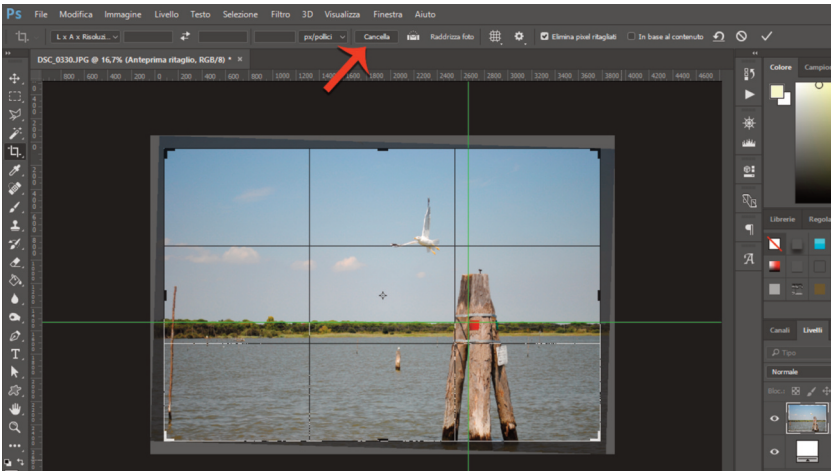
Ps File Modifica Immagine Livello Testo Selezione Filtro 3D Visualizza Finestra Aiuto

L x A x Risoluzi... px/pollici Cancella Raddrizza foto Elimina pixel ritagliati In base al contenuto

DSC_0330.JPG @ 16,7% (Anteprima ritaglio, RGB/8) * ×

800 600 400 200 0 200 400 600 800 1000 1200 1400 1600 1800 2000 2200 2400 2600 2800 3000 3200 3400 3600 3800 4000 4200 4400 4600

Colore Campio

Librerie Regola

Canali Livelli

Tipo

Normale

Bloc.: